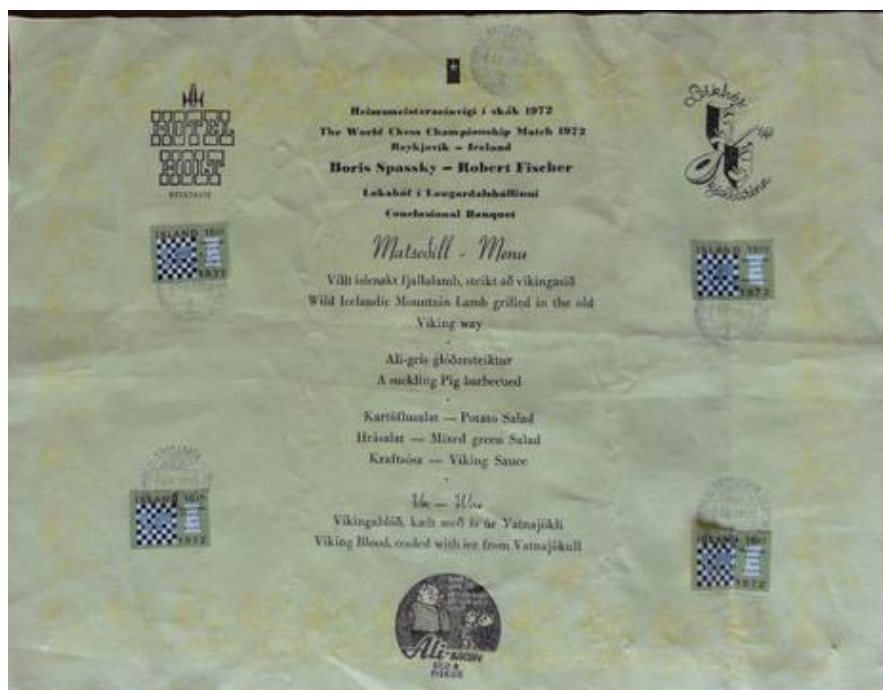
HH
HOTEL
HOLT
REYKJAVIK

Heimsmeistaraeinvígi í skák 1972
The World Chess Championship Match 1972
Reykjavík — Iceland
Boris Spassky — Robert Fischer
Lokahóf í Laugardalshöllinni
Conclusional Banquet

Matseðill - Menu

Villt íslenzkt fjallalamb, steikt að víkingasið
Wild Icelandic Mountain Lamb grilled in the old Viking way

Ali-grís glóðarsteiktur
A suckling Pig barbecued

Kartöflusalat — Potato Salad
Hrásalat — Mixed green Salad
Kraftsósa — Viking Sauce

Vín — Wine
Víkingablóð, kælt með ís úr Vatnajökli
Viking Blood, cooled with ice from Vatnajökull

ISLAND 15
1972

ISLAND 15
1972

ISLAND 15
1972

ISLAND 15
1972

Ali
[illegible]